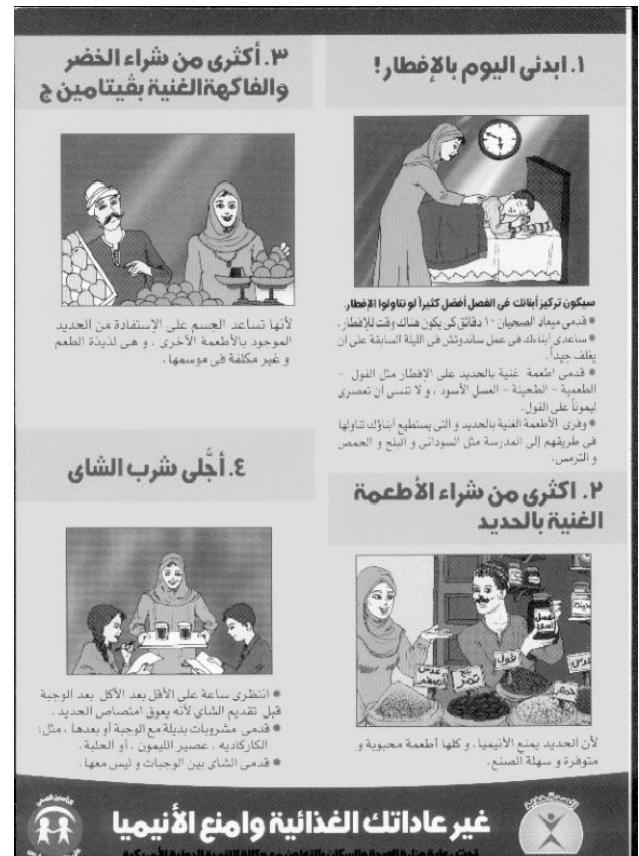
١. ابدئي اليوم بالإفطار!

سيكون تركيز أبنائك في الفصل أفضل كثيراً لو تناولوا الإفطار.
• قدمي ميعاد الصحيان ١٠ دقائق كي يكون هناك وقت للإفطار.
• ساعدي أبنائك في عمل ساندوتش في الليلة السابقة على أن يغلف جيداً.
• قدمي اطعمة غنية بالحديد على الإفطار مثل الفول - الطعمية - العسل الأسود، و لا تنسى ان تعصري ليموناً على الفول.
• وفري الأطعمة الغنية بالحديد و التي يستطيع أبنائك تناولها في طريقهم إلى المدرسة مثل السوداني و البلح و الحمص و الترمس.

٢. اكثري من شراء الأطعمة الغنية بالحديد

عسل أسود
فول
عدس أصفر
فول
حمص

لأن الحديد يمنع الأنيميا، و كلها أطعمة محبوبة و متوفرة و سهلة الصنع.

٣. أكثري من شراء الخضر والفاكهة الغنية بڤيتامين ج

لأنها تساعد الجسم على الاستفادة من الحديد الموجود بالأطعمة الأخرى، و هي لذيذة الطعم و غير مكلفة في موسمها.

٤. أجِّلي شرب الشاي

• انتظري ساعة على الأقل بعد الأكل بعد الوجبة قبل تقديم الشاي لأنه يعوق امتصاص الحديد.
• قدمي مشروبات بديلة مع الوجبة أو بعدها، مثل: الكاركاديه، عصير الليمون، أو الحلبة.
• قدمي الشاي بين الوجبات و ليس معها.

غير عاداتك الغذائية وامنع الأنيميا

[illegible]